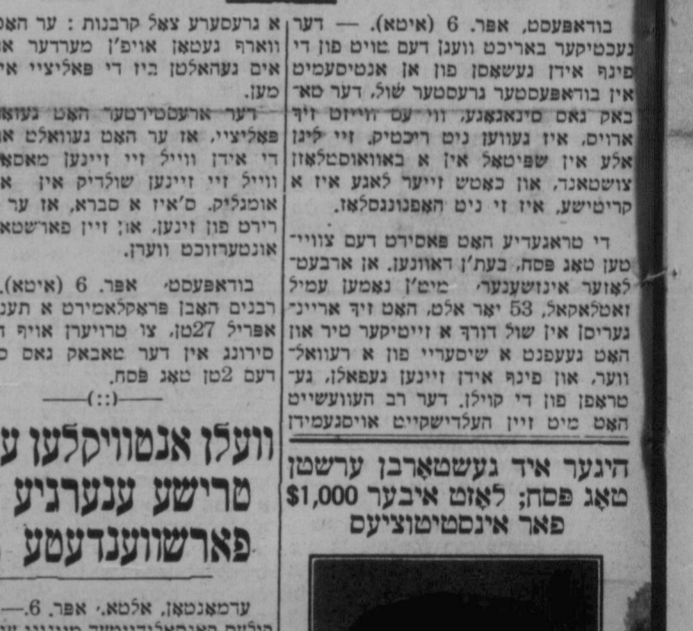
בודאפעסט, אפר. 6 (איטא). — דער געכטיקער באריכט וועגן דעם טויט פון די פינף אידן געשאסן פון אן אנטיסעמיט אין בודאפעסטער גרעסטער שול, דער סא־באק נאס סינאגאגע, ווי עס ווייזט זיך ארויס, איז געווען ניט ריכטיק, זיי ליגן אלע אין שפיטאל אין א באוואוסטלאזן צושטאנד, און כאטש זייער לאגע איז א קריטישע, איז זי ניט האפנונגסלאז.

די טראגעדיע האט פאסירט דעם צווייטן טאג פסח. בעת'ן דאווענען. אן ארבעט־לאזער אינזשענער. מיט'ן נאמען עמיל זאטלאקאל, 53 יאר אלט, האט זיך אריינ־געריסן אין שול דורך א זייטיקער טיר און האט געעפנט א שיסעריי פון א רעוואל־ווער, און פינף אידן זיינען געפאלן, גע־טראפן פון די קוילן. דער רב העוועשיים האט מיט זיין העלדישקייט אויסגעמיטן

היגער איד געשטארבן ערשטן טאג פסח; לאזט איבער $1,000 פאר אינסטיטוציעס

א גרעסערע צאל קרבנות : ער האט ווארף געטאן אויף'ן מערדער או אים געהאלטן ביז די פאליציי איז מען.

דער ארעסטירטער האט געזאגט פאליציי, אז ער האט געוואלט או די אידן ווייל זיי זיינען מאכט ווייל זיי זיינען שולדיק אין א אומגליק. ס'איז א סברא, אז ער רירט פון זינען, און זיין פארשטא אונטערזוכט ווערן.

בודאפעסט. אפר. 6 (איטא). רבנים האבן פראקלאמירט א תענ אפריל 27טן, צו טרויערן איוף ד סירונג אין דער טאבאק נאס ס דעם 2טן טאג פסח.

——(::)——

וועלן אנטוויקלען ע טרישע ענערגיע פארשוואונדעטע

ערמאנטאן, אלטא., אפר. 6.—
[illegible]